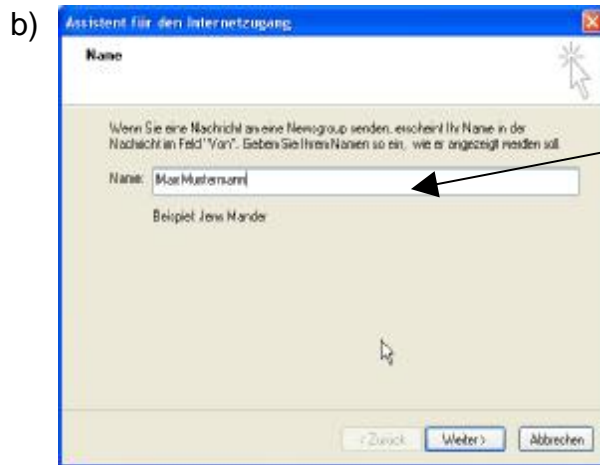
b)

Assistent für den Internetzugang

Name

Wenn Sie eine Nachricht an eine Newsgroup senden, erscheint Ihr Name in der Nachricht im Feld "Von". Geben Sie Ihren Namen so ein, wie er angezeigt werden soll.

Name: Max Mustermann

Beispiel: Jens Mander

< Zurück | Weiter > | Abbrechen